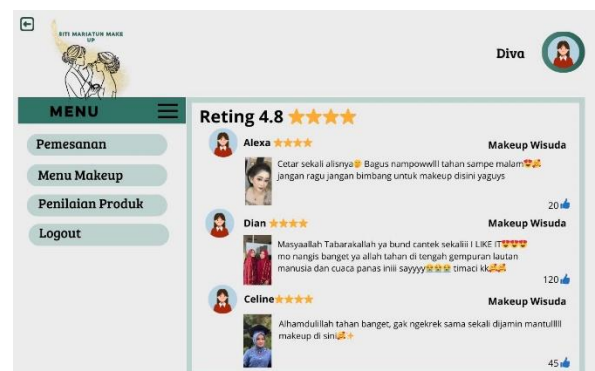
SITI MARIATUN MAKE UP

Diva

MENU

Pemesanan

Menu Makeup

Penilaian Produk

Logout

Reting 4.8 ★★★★

Alexa ★★★★

Makeup Wisuda

Cetar sekali alisnya😉 Bagus nampowwll tahan sampe malam😍🥰 jangan ragu jangan bimbang untuk makeup disini yaguys

20👍

Dian ★★★★

Makeup Wisuda

Masyaallah Tabarakallah ya bund cantek sekaliii I LIKE IT😍😍😍 mo nangis banget ya allah tahan di tengah gempuran lautan manusia dan cuaca panas iniii sayyyy😭😭😭 timaci kk🥰🥰

120👍

Celine ★★★★

Makeup Wisuda

Alhamdulillah tahan banget, gak ngekrek sama sekali dijamin mantullll makeup di sini🥰✨

45👍